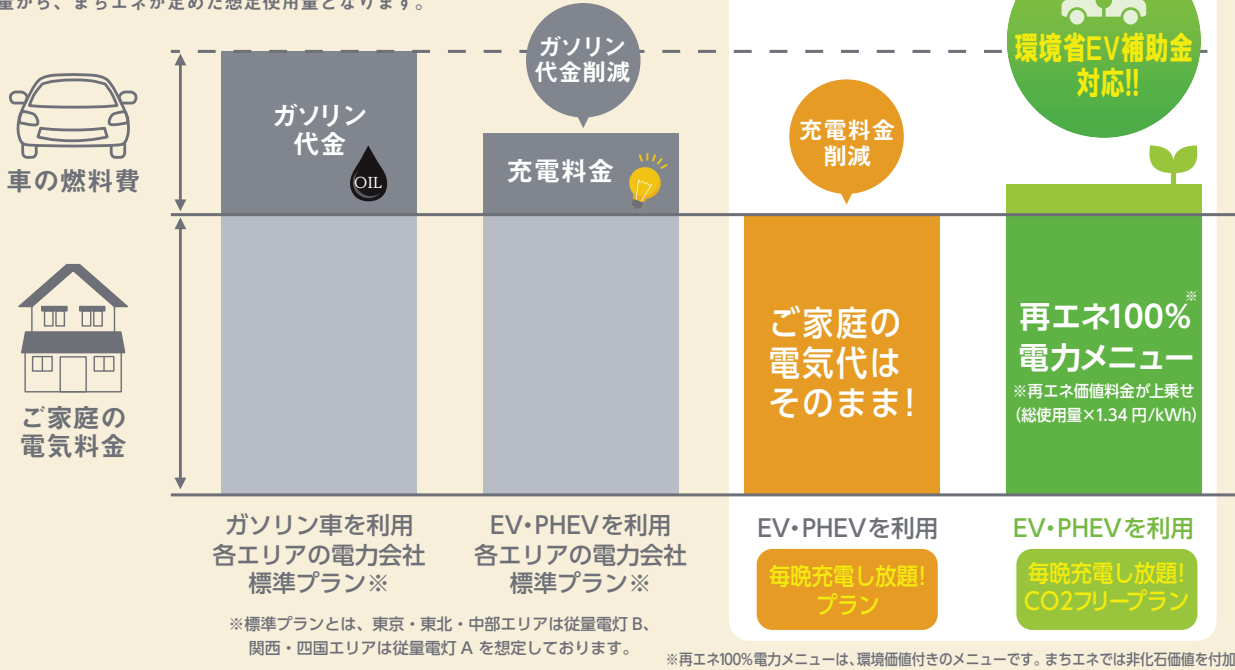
量から、まちエネが定めた想定使用量となります。

車の燃料費

ご家庭の電気料金

ガソリン代金

OIL

ガソリン代金削減

充電料金

充電料金削減

ご家庭の電気代はそのまま!

環境省EV補助金対応!!

再エネ100%※電力メニュー

※再エネ価値料金が上乗せ(総使用量×1.34 円/kWh)

ガソリン車を利用
各エリアの電力会社
標準プラン※

EV・PHEVを利用
各エリアの電力会社
標準プラン※

EV・PHEVを利用

毎晩充電し放題!プラン

EV・PHEVを利用

毎晩充電し放題!CO2フリープラン

※標準プランとは、東京・東北・中部エリアは従量電灯 B、関西・四国エリアは従量電灯 A を想定しております。

※再エネ100%電力メニューは、環境価値付きのメニューです。まちエネでは非化石価値を付加